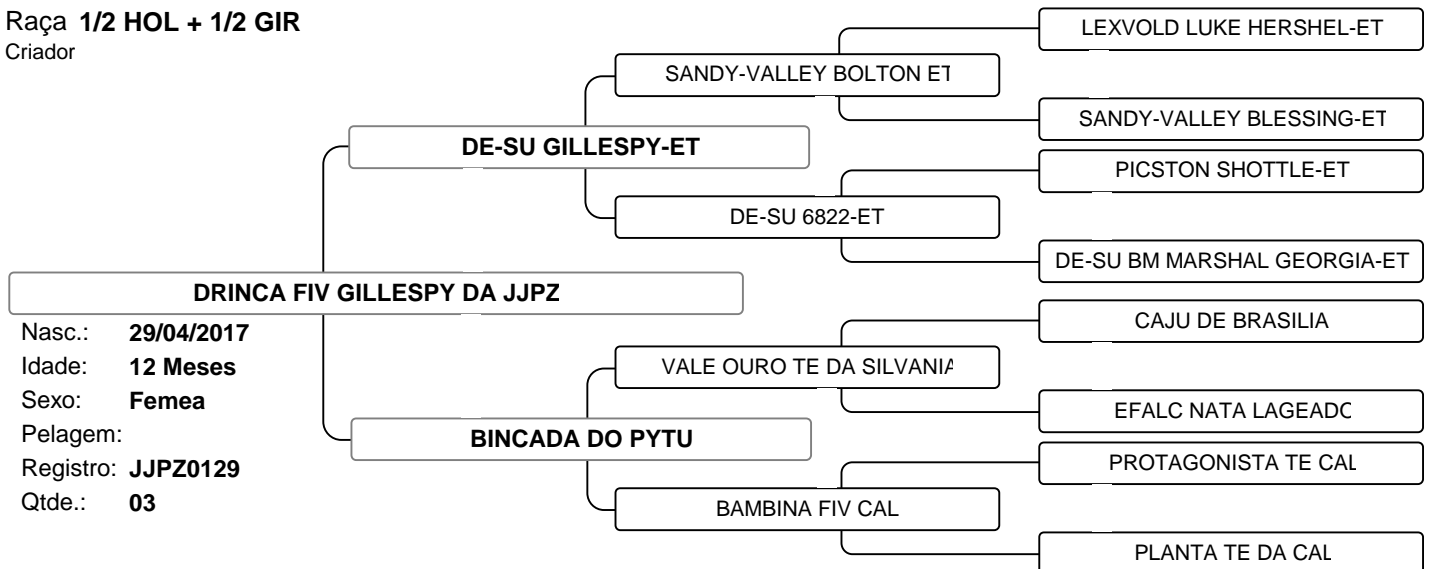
Raça **1/2 HOL + 1/2 GIR**
Criador

DRINCA FIV GILLESPY DA JJPZ

Nasc.: 29/04/2017
Idade: 12 Meses
Sexo: Femea
Pelagem:
Registro: JJPZ0129
Qtde.: 03

DE-SU GILLESPY-ET

SANDY-VALLEY BOLTON ET

LEXVOLD LUKE HERSHEL-ET

SANDY-VALLEY BLESSING-ET

DE-SU 6822-ET

PICSTON SHOTTLE-ET

DE-SU BM MARSHAL GEORGIA-ET

BINCADA DO PYTU

VALE OURO TE DA SILVANIA

CAJU DE BRASILIA

EFALC NATA LAGEADO

BAMBINA FIV CAL

PROTAGONISTA TE CAL

PLANTA TE DA CAL